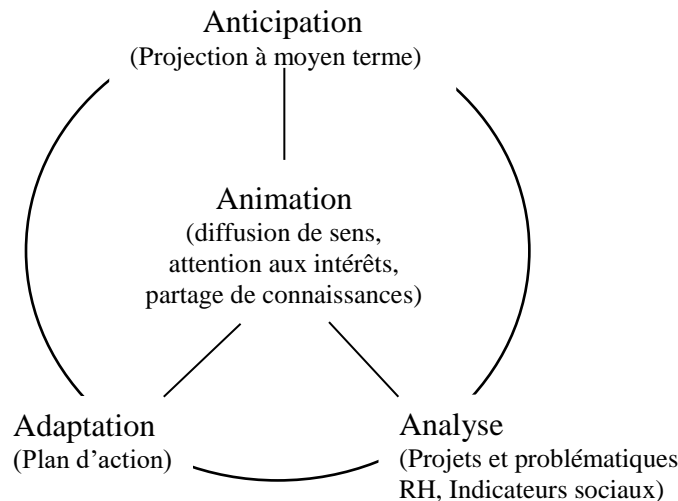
Anticipation
(Projection à moyen terme)

Animation
(diffusion de sens,
attention aux intérêts,
partage de connaissances)

Adaptation
(Plan d'action)

Analyse
(Projets et problématiques
RH, Indicateurs sociaux)